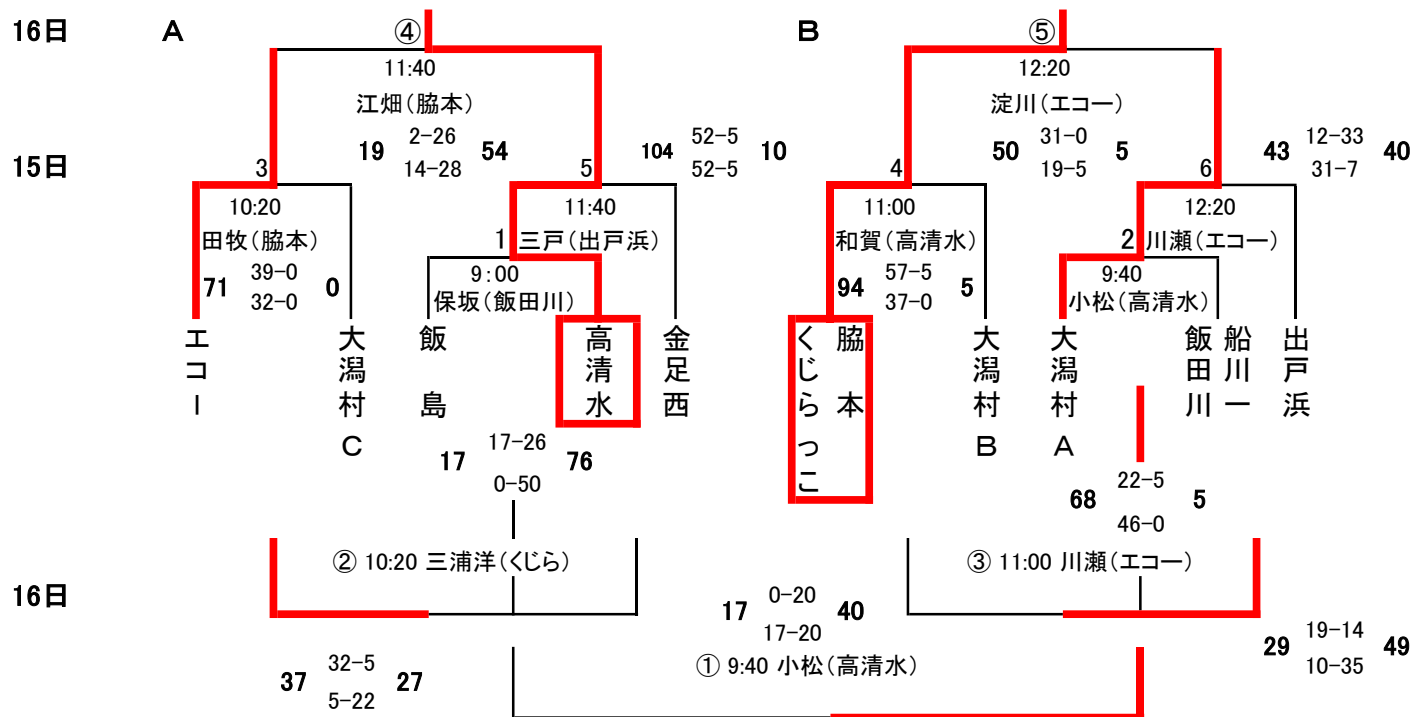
16日

A

④
11:40
江畑（脇本）
19 2−26 14−28 54

B

⑤
12:20
淀川（エコー）
50 31−0 19−5 5

15日

3
10:20
田牧（脇本）
71 39−0 32−0 0

5
11:40
1 三戸（出戸浜）
9：00
保坂（飯田川）

104 52−5 52−5 10

4
11:00
和賀（高清水）
94 57−5 37−0 5

6
12:20
2 川瀬（エコー）
9:40
小松（高清水）

43 12−33 31−7 40

エコー
大潟村C
飯島
高清水
金足西
くじらっこ
脇本
大潟村B
大潟村A
飯田川
船川一
出戸浜

17 17−26 0−50 76

68 22−5 46−0 5

② 10:20 三浦洋（くじら）

③ 11:00 川瀬（エコー）

16日

17 0−20 17−20 40

29 19−14 10−35 49

37 32−5 5−22 27

① 9:40 小松（高清水）